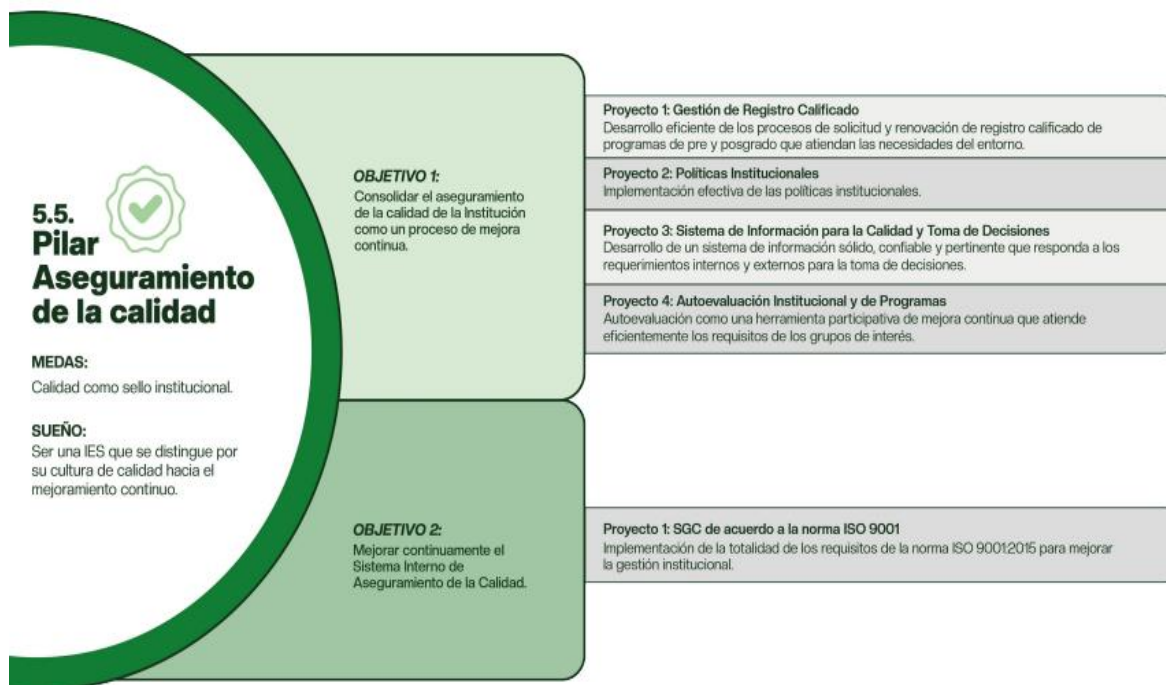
5.5.
Pilar
Aseguramiento de la calidad

MEDAS:
Calidad como sello institucional.

SUEÑO:
Ser una IES que se distingue por su cultura de calidad hacia el mejoramiento continuo.

OBJETIVO 1:
Consolidar el aseguramiento de la calidad de la Institución como un proceso de mejora continua.

Proyecto 1: Gestión de Registro Calificado
Desarrollo eficiente de los procesos de solicitud y renovación de registro calificado de programas de pre y posgrado que atiendan las necesidades del entorno.

Proyecto 2: Políticas Institucionales
Implementación efectiva de las políticas institucionales.

Proyecto 3: Sistema de Información para la Calidad y Toma de Decisiones
Desarrollo de un sistema de información sólido, confiable y pertinente que responda a los requerimientos internos y externos para la toma de decisiones.

Proyecto 4: Autoevaluación Institucional y de Programas
Autoevaluación como una herramienta participativa de mejora continua que atiende eficientemente los requisitos de los grupos de interés.

OBJETIVO 2:
Mejorar continuamente el Sistema Interno de Aseguramiento de la Calidad.

Proyecto 1: SGC de acuerdo a la norma ISO 9001
Implementación de la totalidad de los requisitos de la norma ISO 9001:2015 para mejorar la gestión institucional.